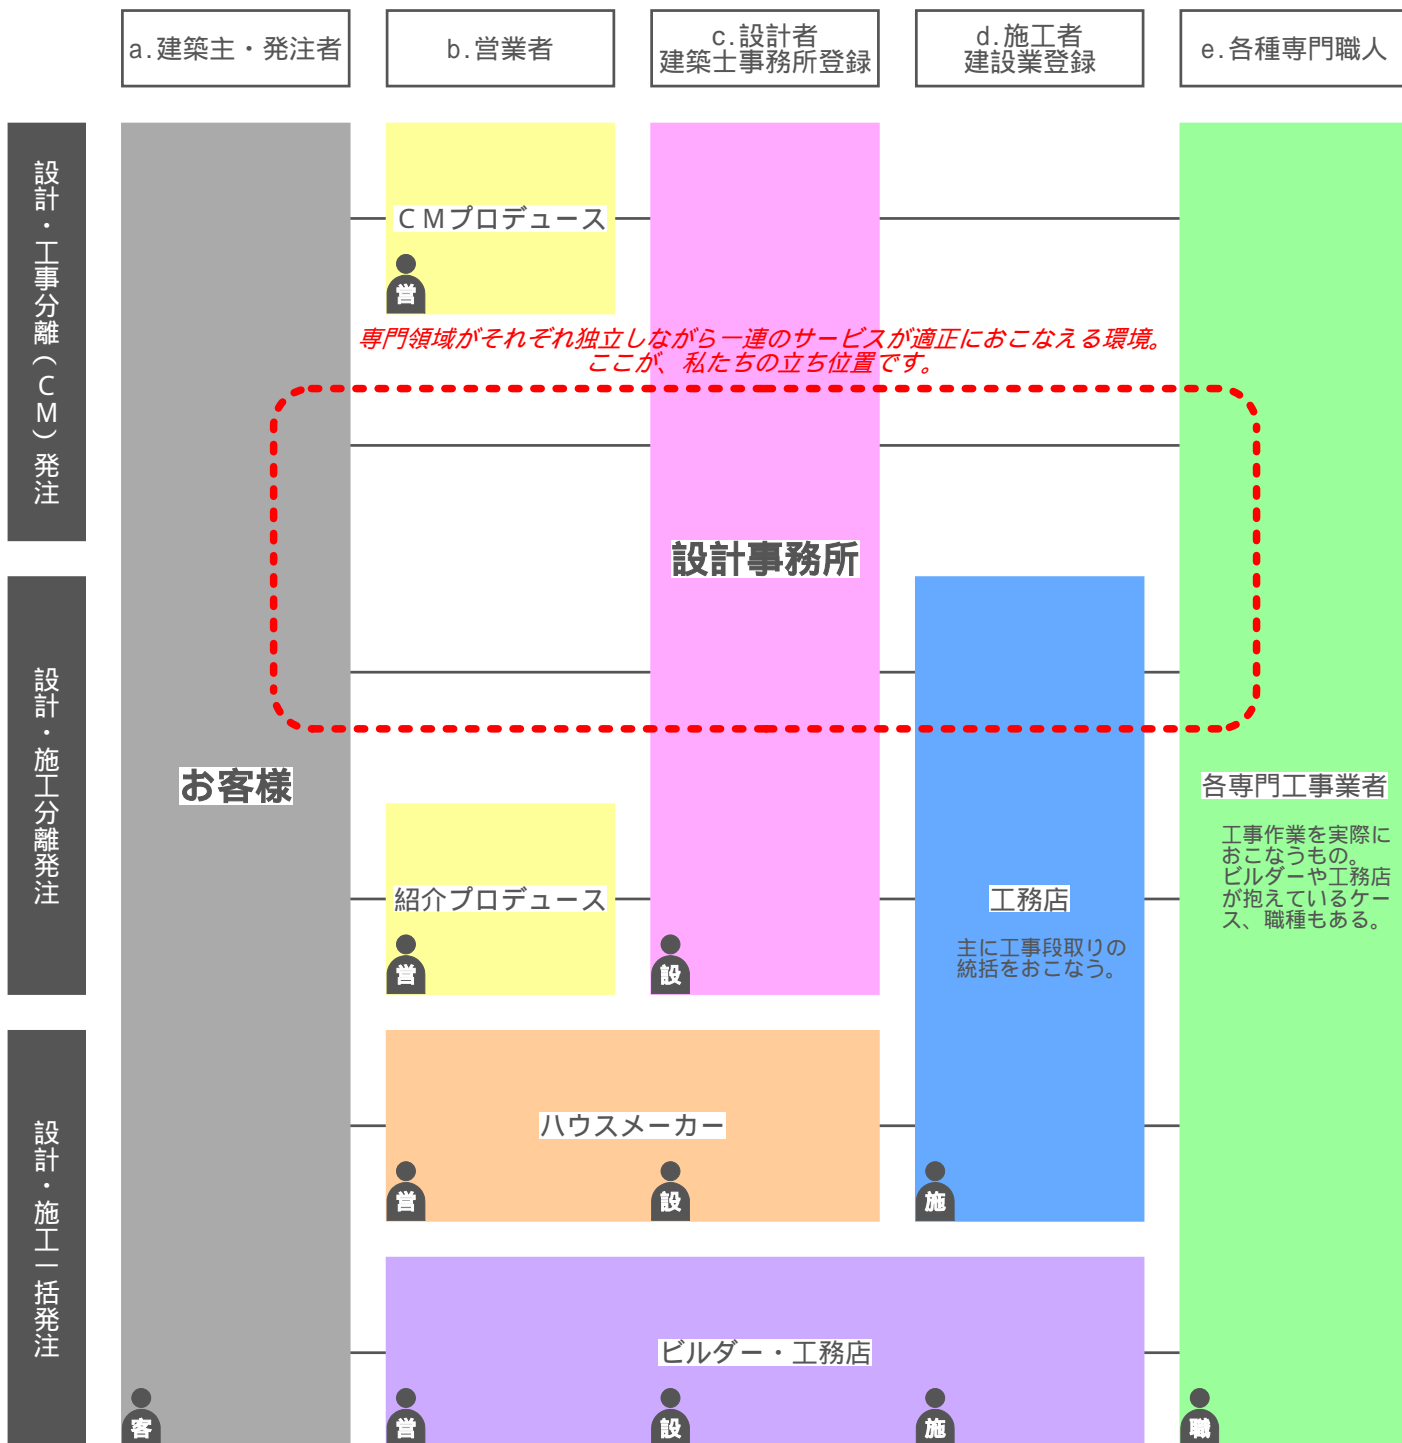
a.建築主・発注者

b.営業者

c.設計者
建築士事務所登録

d.施工者
建設業登録

e.各種専門職人

設計・工事分離（ＣＭ）発注

設計・施工分離発注

設計・施工一括発注

ＣＭプロデュース

営

専門領域がそれぞれ独立しながら一連のサービスが適正におこなえる環境。
ここが、私たちの立ち位置です。

設計事務所

お客様

各専門工事業者

工事作業を実際におこなうもの。ビルダーや工務店が抱えているケース、職種もある。

紹介プロデュース

営

設

工務店

主に工事段取りの統括をおこなう。

ハウスメーカー

営

設

施

ビルダー・工務店

客

営

設

施

職